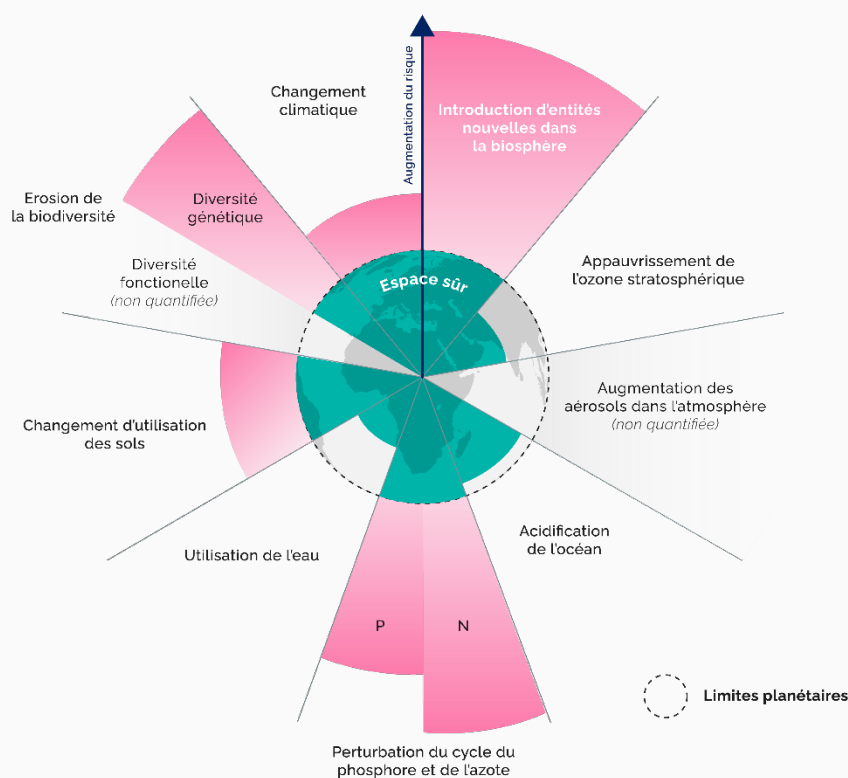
Augmentation du risque

Changement climatique

Introduction d'entités nouvelles dans la biosphère

Erosion de la biodiversité

Diversité génétique

Diversité fonctionelle (non quantifiée)

Espace sûr

Appauvrissement de l'ozone stratosphérique

Augmentation des aérosols dans l'atmosphère (non quantifiée)

Changement d'utilisation des sols

Utilisation de l'eau

Acidification de l'océan

P

N

Limites planétaires

Perturbation du cycle du phosphore et de l'azote